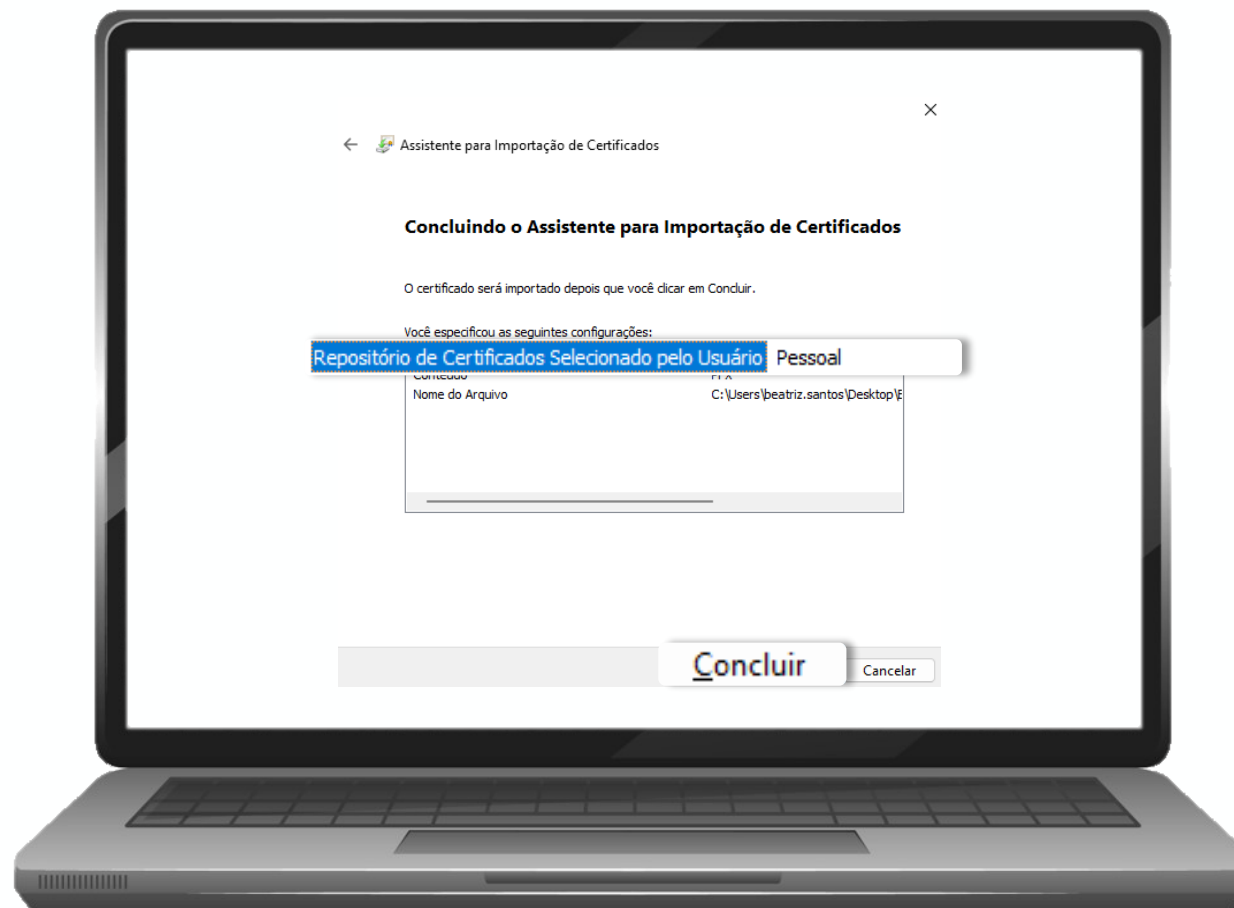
Assistente para Importação de Certificados

Concluindo o Assistente para Importação de Certificados

O certificado será importado depois que você clicar em Concluir.

Você especificou as seguintes configurações:

| | |
|---|---|
| Repositório de Certificados Selecionado pelo Usuário | Pessoal |
| Conteúdo | PFX |
| Nome do Arquivo | C:\Users\beatriz.santos\Desktop\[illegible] |

Concluir

Cancelar